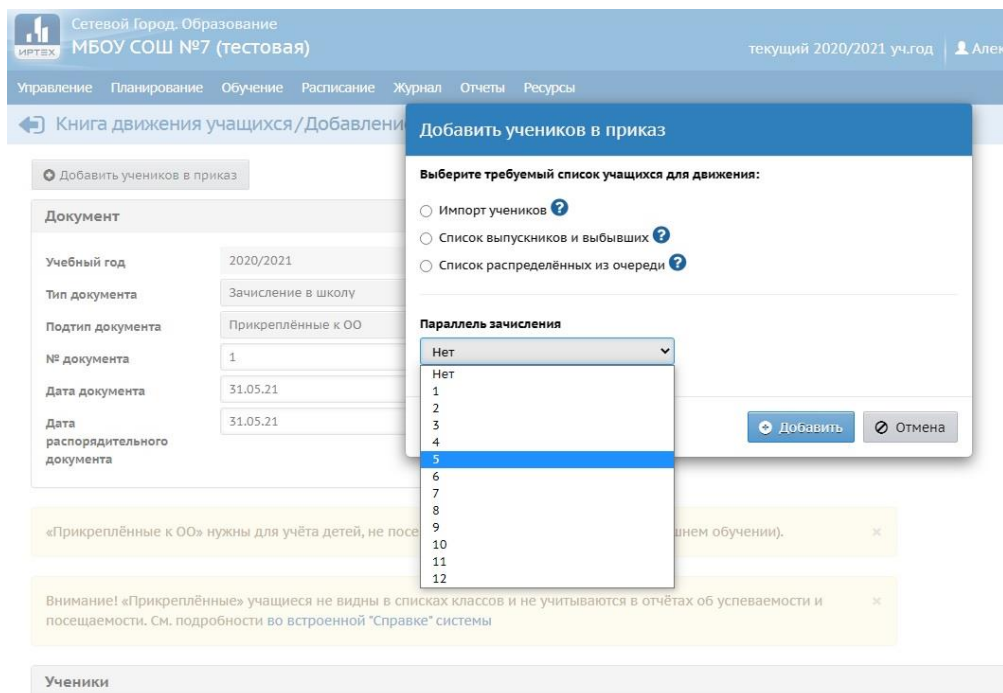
ИРТЕХ Сетевой Город. Образование
МБОУ СОШ №7 (тестовая)

текущий 2020/2021 уч.год | Алек

Управление Планирование Обучение Расписание Журнал Отчеты Ресурсы

Книга движения учащихся/Добавлени

Добавить учеников в приказ

Документ

| | |
|---|---|
| Учебный год | 2020/2021 |
| Тип документа | Зачисление в школу |
| Подтип документа | Прикреплённые к ОО |
| № документа | 1 |
| Дата документа | 31.05.21 |
| Дата распорядительного документа | 31.05.21 |

«Прикреплённые к ОО» нужны для учёта детей, не посе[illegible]шнем обучении). ×

Внимание! «Прикреплённые» учащиеся не видны в списках классов и не учитываются в отчётах об успеваемости и посещаемости. См. подробности во встроенной "Справке" системы ×

Ученики

Добавить учеников в приказ

Выберите требуемый список учащихся для движения:

Импорт учеников ?

Список выпускников и выбывших ?

Список распределённых из очереди ?

Параллель зачисления

Нет

Нет
1
2
3
4
5
6
7
8
9
10
11
12

Добавить

Отмена